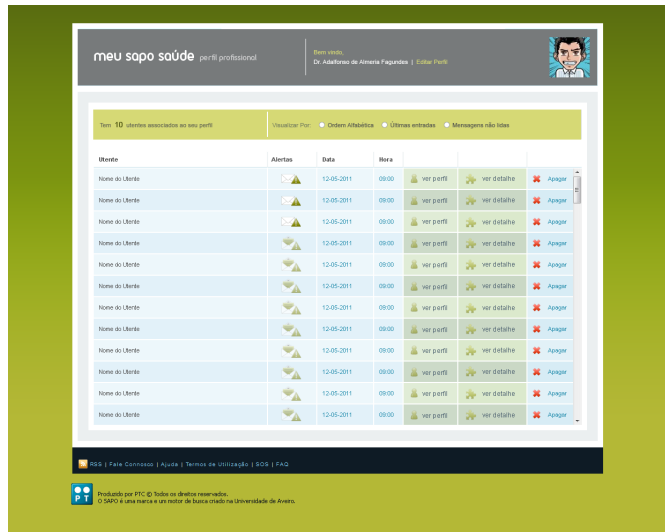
meu sapo saúde perfil profissional

Bem vindo,
Dr. Adalforso de Almeria Fagundes | Editar Perfil

Tem 10 utentes associados ao seu perfil

Visualizar Por: Ordem Alfabética Últimas entradas Mensagens não lidas

| Utente | Alertas | Data | Hora | | | |
|---|---|---|---|---|---|---|
| Nome do Utente | | 12-05-2011 | 09:00 | ver perfil | ver detalhe | Apagar |
| Nome do Utente | | 12-05-2011 | 09:00 | ver perfil | ver detalhe | Apagar |
| Nome do Utente | | 12-05-2011 | 09:00 | ver perfil | ver detalhe | Apagar |
| Nome do Utente | | 12-05-2011 | 09:00 | ver perfil | ver detalhe | Apagar |
| Nome do Utente | | 12-05-2011 | 09:00 | ver perfil | ver detalhe | Apagar |
| Nome do Utente | | 12-05-2011 | 09:00 | ver perfil | ver detalhe | Apagar |
| Nome do Utente | | 12-05-2011 | 09:00 | ver perfil | ver detalhe | Apagar |
| Nome do Utente | | 12-05-2011 | 09:00 | ver perfil | ver detalhe | Apagar |
| Nome do Utente | | 12-05-2011 | 09:00 | ver perfil | ver detalhe | Apagar |
| Nome do Utente | | 12-05-2011 | 09:00 | ver perfil | ver detalhe | Apagar |
| Nome do Utente | | 12-05-2011 | 09:00 | ver perfil | ver detalhe | Apagar |
| Nome do Utente | | 12-05-2011 | 09:00 | ver perfil | ver detalhe | Apagar |

RSS | Fale Connosco | Ajuda | Termos de Utilização | SOS | FAQ

PT
Produzido por PTC © Todos os direitos reservados.
O SAPO é uma marca e um motor de busca criado na Universidade de Aveiro.